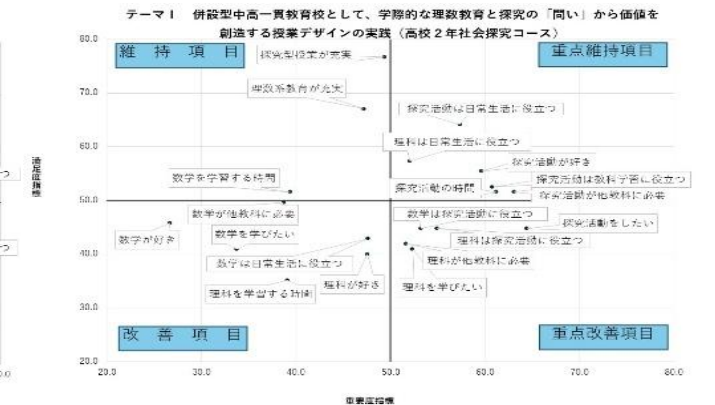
テーマⅠ　併設型中高一貫教育校として、学際的な理数教育と探究の「問い」から価値を創造する授業デザインの実践（高校２年社会探究コース）

維持項目

重点維持項目

改善項目

重点改善項目

探究型授業が充実

理数系教育が充実

探究活動は日常生活に役立つ

理科は日常生活に役立つ

探究活動が好き

探究活動は教科学習に役立つ

探究活動の時間

探究活動が他教科に必要

数学を学習する時間

数学が他教科に必要

数学は探究活動に役立つ

探究活動をしたい

数学が好き

数学を学びたい

理科は探究活動に役立つ

数学は日常生活に役立つ

理科が他教科に必要

理科が好き

理科を学習する時間

理科を学びたい

満足度指標

重要度指標

80.0
70.0
60.0
50.0
40.0
30.0
20.0

20.0
30.0
40.0
50.0
60.0
70.0
80.0

つ
つ
.0